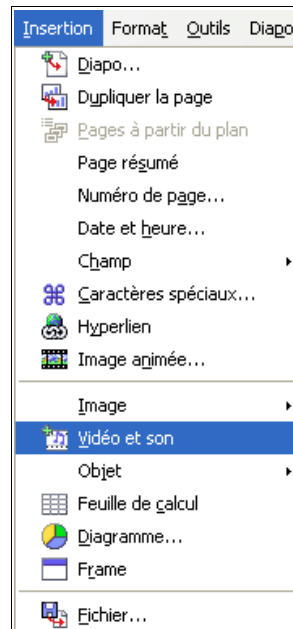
Insertion Format Outils Diapo

Diapo...
Dupliquer la page
Pages à partir du plan
Page résumé
Numéro de page...
Date et heure...
Champ
Caractères spéciaux...
Hyperlien
Image animée...
Image
Vidéo et son
Objet
Feuille de calcul
Diagramme...
Frame
Fichier...